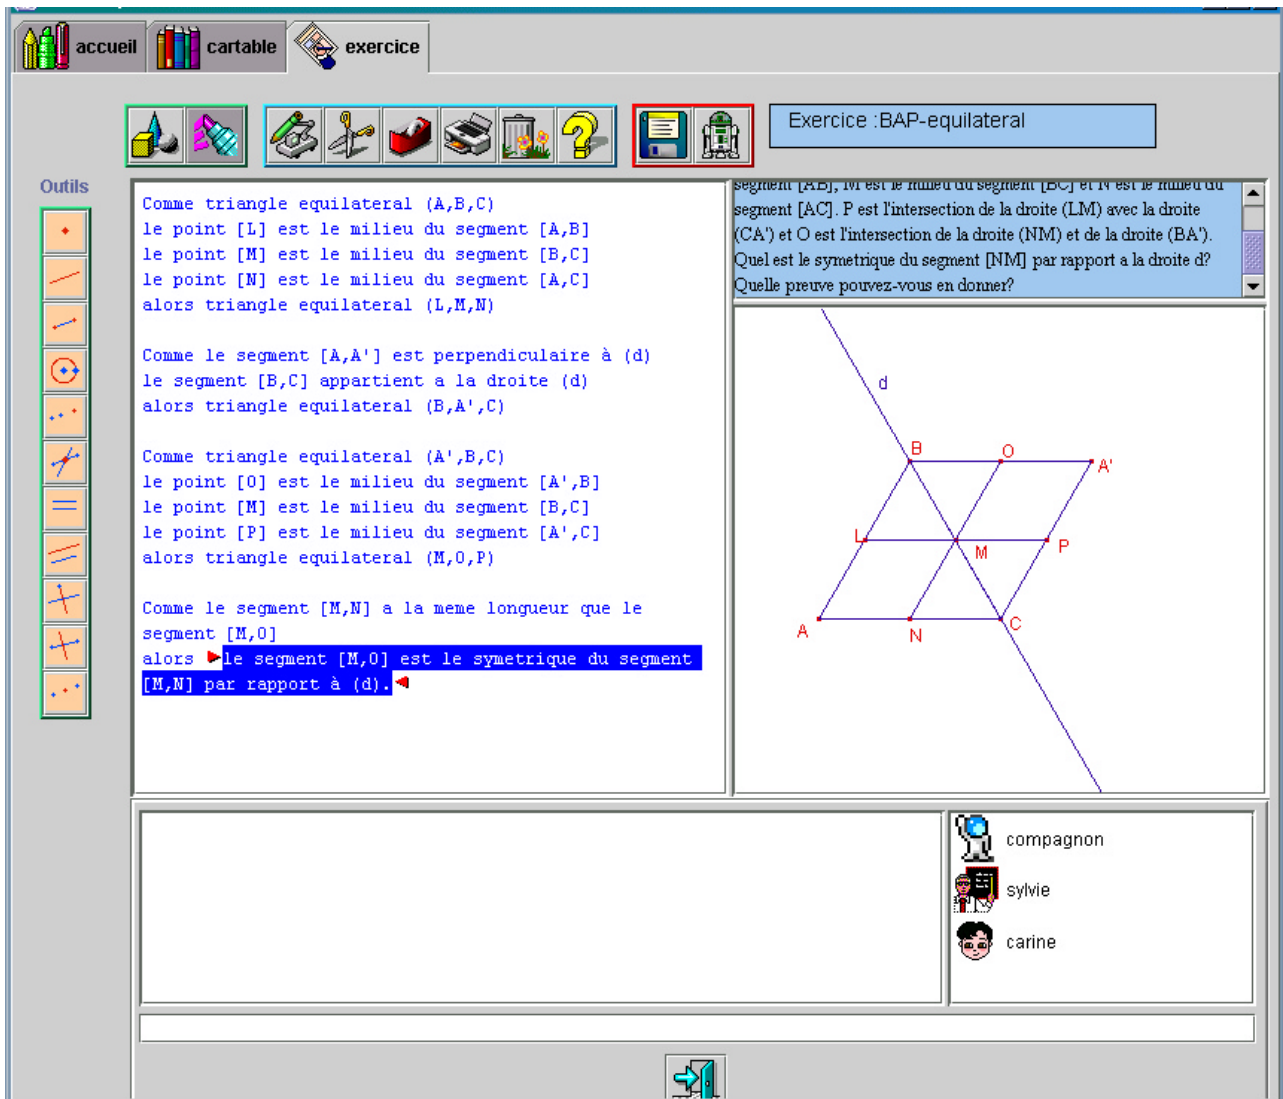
accueil cartable exercice

Exercice :BAP-equilateral

Outils

Comme triangle equilateral (A,B,C)
le point [L] est le milieu du segment [A,B]
le point [M] est le milieu du segment [B,C]
le point [N] est le milieu du segment [A,C]
alors triangle equilateral (L,M,N)

Comme le segment [A,A'] est perpendiculaire à (d)
le segment [B,C] appartient a la droite (d)
alors triangle equilateral (B,A',C)

Comme triangle equilateral (A',B,C)
le point [O] est le milieu du segment [A',B]
le point [M] est le milieu du segment [B,C]
le point [P] est le milieu du segment [A',C]
alors triangle equilateral (M,O,P)

Comme le segment [M,N] a la meme longueur que le segment [M,O]
alors le segment [M,O] est le symetrique du segment [M,N] par rapport à (d).

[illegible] [AB], M est le milieu du segment [BC] et N est le milieu du segment [AC]. P est l'intersection de la droite (LM) avec la droite (CA') et O est l'intersection de la droite (NM) et de la droite (BA'). Quel est le symetrique du segment [NM] par rapport a la droite d? Quelle preuve pouvez-vous en donner?

d
B
O
A'
L
M
P
A
N
C

compagnon
sylvie
carine